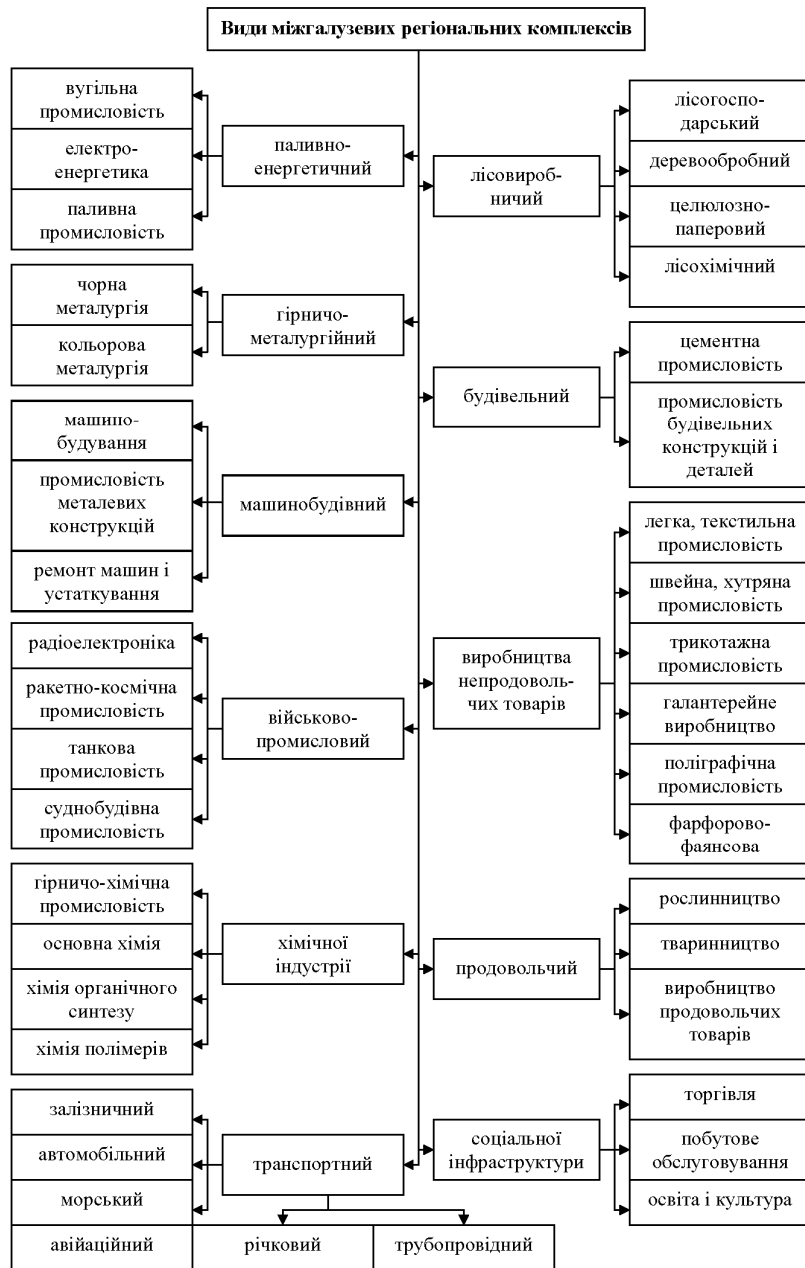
Види міжгалузевих регіональних комплексів

паливно-енергетичний
вугільна промисловість
електроенергетика
паливна промисловість

гірничо-металургійний
чорна металургія
кольорова металургія

машинобудівний
машинобудування
промисловість металевих конструкцій
ремонт машин і устаткування

військово-промисловий
радіоелектроніка
ракетно-космічна промисловість
танкова промисловість
суднобудівна промисловість

хімічної індустрії
гірничо-хімічна промисловість
основна хімія
хімія органічного синтезу
хімія полімерів

транспортний
залізничний
автомобільний
морський
авіаційний
річковий
трубопровідний

лісовиробничий
лісогосподарський
деревообробний
целюлозно-паперовий
лісохімічний

будівельний
цементна промисловість
промисловість будівельних конструкцій і деталей

виробництва непродовольчих товарів
легка, текстильна промисловість
швейна, хутряна промисловість
трикотажна промисловість
галантерейне виробництво
поліграфічна промисловість
фарфорово-фаянсова

продовольчий
рослинництво
тваринництво
виробництво продовольчих товарів

соціальної інфраструктури
торгівля
побутове обслуговування
освіта і культура